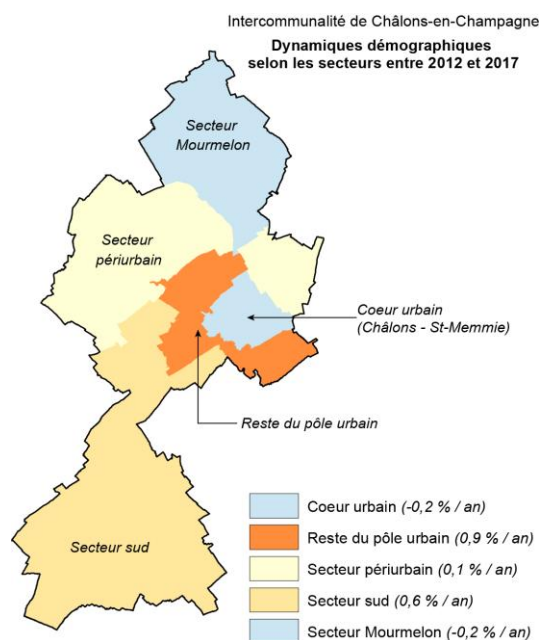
Intercommunalité de Châlons-en-Champagne

Dynamiques démographiques selon les secteurs entre 2012 et 2017

Secteur Mourmelon

Secteur périurbain

Coeur urbain (Châlons - St-Memmie)

Reste du pôle urbain

Secteur sud

Coeur urbain (-0,2 % / an)

Reste du pôle urbain (0,9 % / an)

Secteur périurbain (0,1 % / an)

Secteur sud (0,6 % / an)

Secteur Mourmelon (-0,2 % / an)